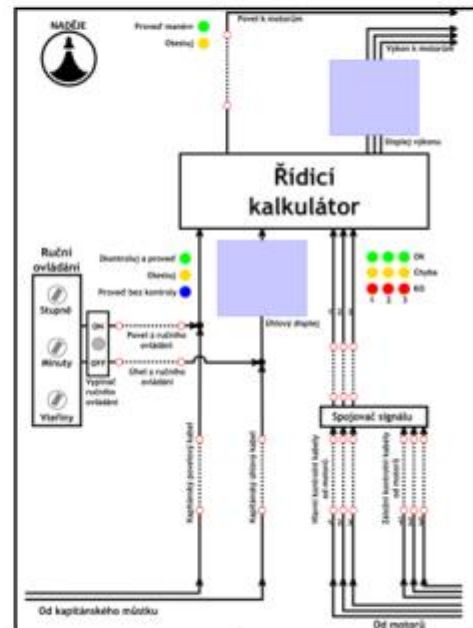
NADĚJE

Proveď manévr
Obesluj

Povel k motorům

Výkon k motorům

Displej výkonu

Řídicí kalkulátor

Ruční ovládání

Stupně

Minuty

Vteřiny

Zkontroluj a proveď
Obesluj
Proveď bez kontroly

ON
OFF
Vypínač ručního ovládání

Povel z ručního ovládání

Úhel z ručního ovládání

Úhlový displej

OK
Chyba
KO
1 2 3

Spojovač signálu

Kapitánský povelový kabel

Kapitánský úhlový kabel

Hlavní kontrolní kabely od motorů

Záložní kontrolní kabely od motorů

Od kapitánského můstku

Od motorů